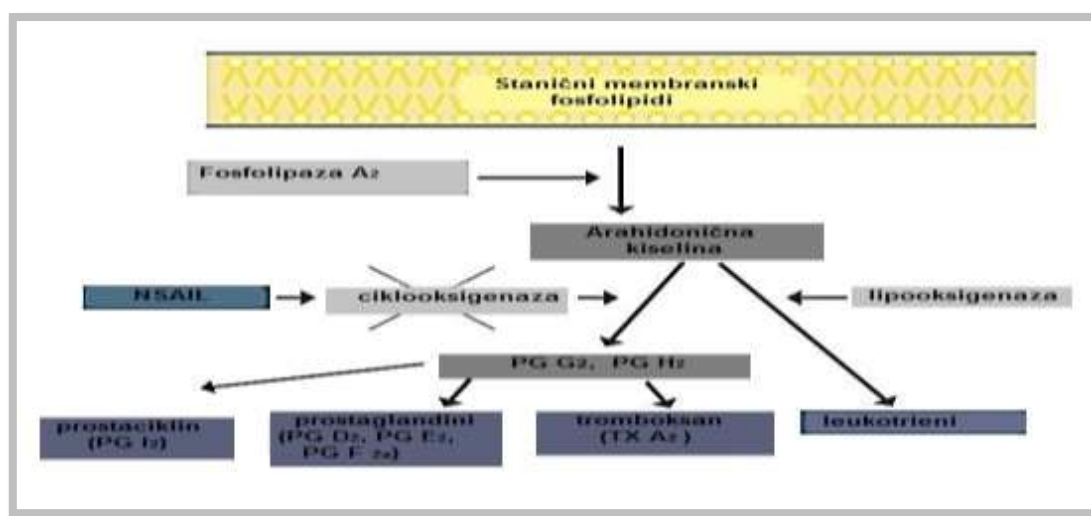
Stanični membranski fosfolipidi

Fosfolipaza A2

Arahidonična kiselina

NSAIL

ciklooksigenaza

lipooksigenaza

PG G2, PG H2

prostaciklin (PG I2)

prostaglandini (PG D2, PG E2, PG F 2a)

tromboksan (TX A2)

leukotrieni